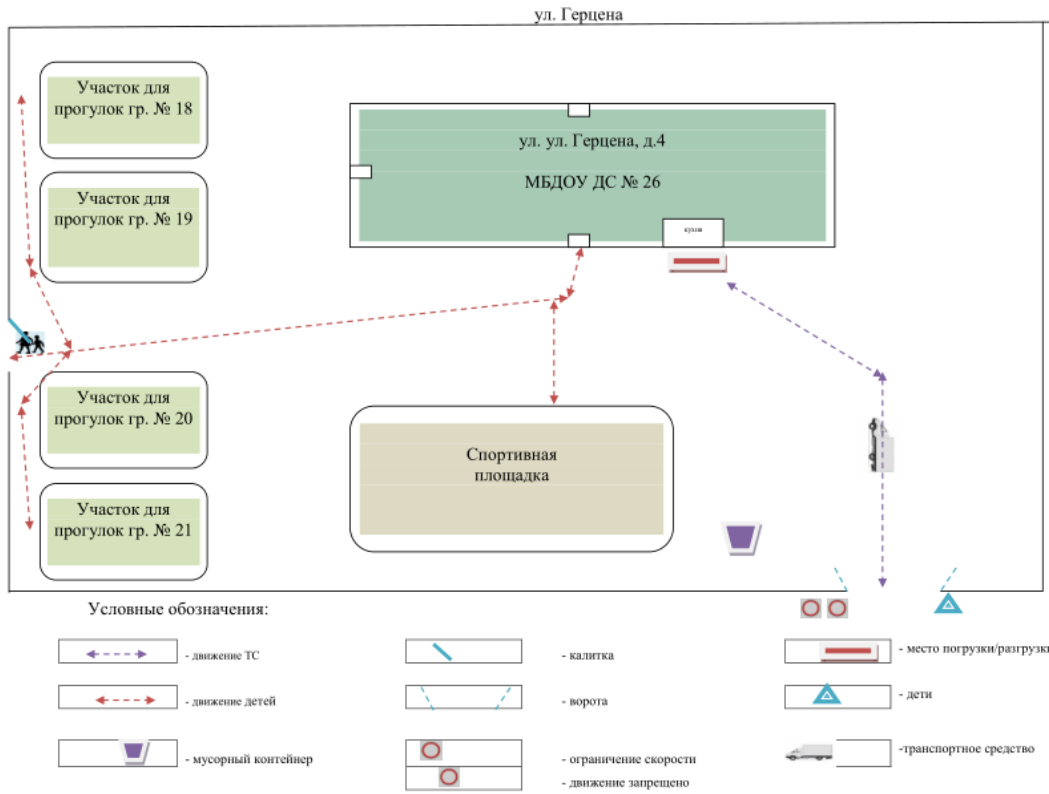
ул. Герцена

Участок для прогулок гр. № 18

Участок для прогулок гр. № 19

Участок для прогулок гр. № 20

Участок для прогулок гр. № 21

ул. ул. Герцена, д.4

МБДОУ ДС № 26

кухня

Спортивная площадка

Условные обозначения:

- движение ТС

- движение детей

- мусорный контейнер

- калитка

- ворота

- ограничение скорости

- движение запрещено

- место погрузки/разгрузки

- дети

-транспортное средство